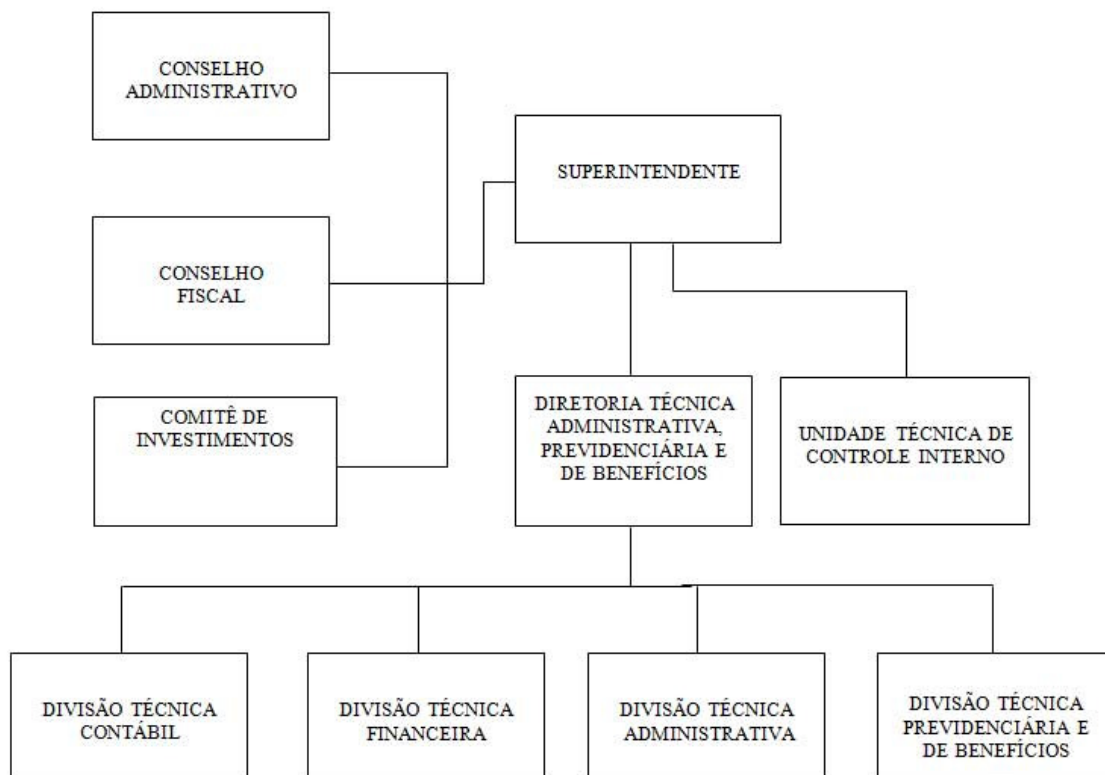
CONSELHO ADMINISTRATIVO

SUPERINTENDENTE

CONSELHO FISCAL

COMITÊ DE INVESTIMENTOS

DIRETORIA TÉCNICA ADMINISTRATIVA, PREVIDENCIÁRIA E DE BENEFÍCIOS

UNIDADE TÉCNICA DE CONTROLE INTERNO

DIVISÃO TÉCNICA CONTÁBIL

DIVISÃO TÉCNICA FINANCEIRA

DIVISÃO TÉCNICA ADMINISTRATIVA

DIVISÃO TÉCNICA PREVIDENCIÁRIA E DE BENEFÍCIOS